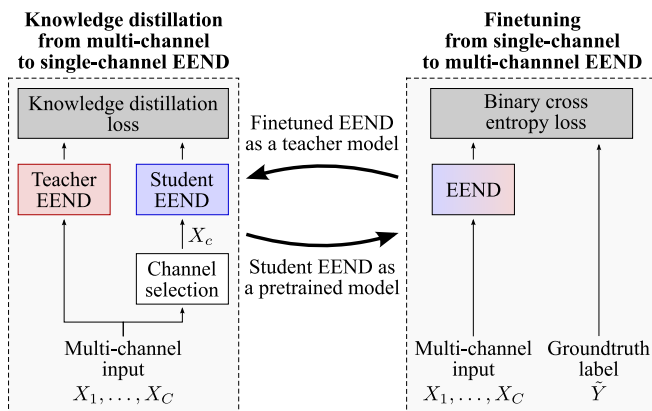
Knowledge distillation from multi-channel to single-channel EEND

Knowledge distillation loss

Teacher EEND

Student EEND

$X_c$

Channel selection

Multi-channel input
$X_1, \ldots, X_C$

Finetuned EEND as a teacher model

Student EEND as a pretrained model

Finetuning from single-channel to multi-channnel EEND

Binary cross entropy loss

EEND

Multi-channel input
$X_1, \ldots, X_C$

Groundtruth label
$\tilde{Y}$